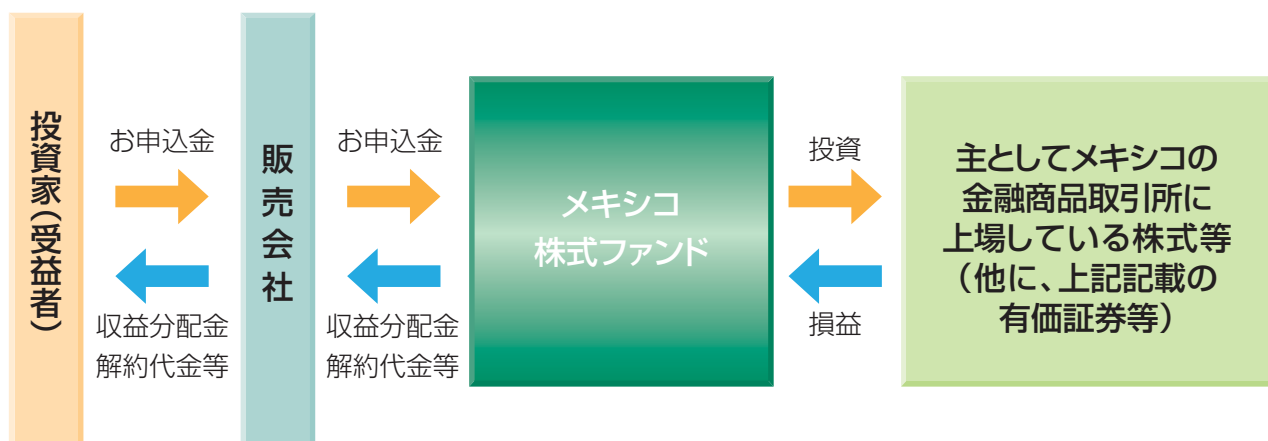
投資家（受益者）

お申込金

収益分配金
解約代金等

販売会社

お申込金

収益分配金
解約代金等

メキシコ
株式ファンド

投資

損益

主としてメキシコの
金融商品取引所に
上場している株式等
（他に、上記記載の
有価証券等）